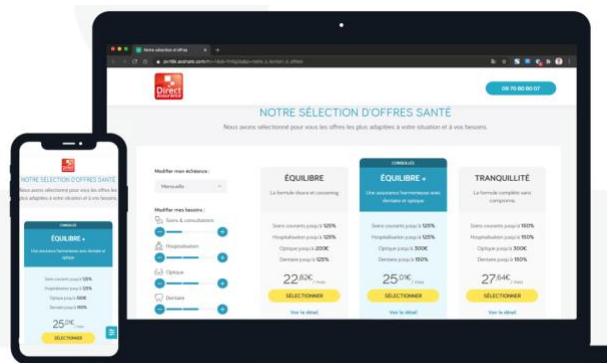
Notre sélection d'offres

Direct Assurance

09 70 80 80 07

NOTRE SÉLECTION D'OFFRES SANTÉ

Nous avons sélectionné pour vous les offres les plus adaptées à votre situation et à vos besoins.

Modifier mon échéance :

Mensuelle

Modifier mes besoins :

Soins & consultations

Hospitalisation

Optique

Dentaire

ÉQUILIBRE

La formule douce et rassurante

Soins courants jusqu'à 125%

Hospitalisation jusqu'à 125%

Optique jusqu'à 200€

Dentaire jusqu'à 125%

22,82€ / mois

SÉLECTIONNER

Voir le détail

CONSEILLÉE

ÉQUILIBRE +

Une assurance harmonieuse avec dentaire et optique

Soins courants jusqu'à 125%

Hospitalisation jusqu'à 125%

Optique jusqu'à 300€

Dentaire jusqu'à 150%

25,01€ / mois

SÉLECTIONNER

Voir le détail

TRANQUILLITÉ

La formule complète sans compromis

Soins courants jusqu'à 150%

Hospitalisation jusqu'à 150%

Optique jusqu'à 300€

Dentaire jusqu'à 150%

27,64€ / mois

SÉLECTIONNER

Voir le détail

NOTRE SÉLECTION D'OFFRES SANTÉ

Nous avons sélectionné pour vous les offres les plus adaptées à votre situation et à vos besoins.

CONSEILLÉE

ÉQUILIBRE +

Une assurance harmonieuse avec dentaire et optique

Soins courants jusqu'à 125%

Hospitalisation jusqu'à 125%

Optique jusqu'à 300€

Dentaire jusqu'à 150%

25,01€ / mois

SÉLECTIONNER